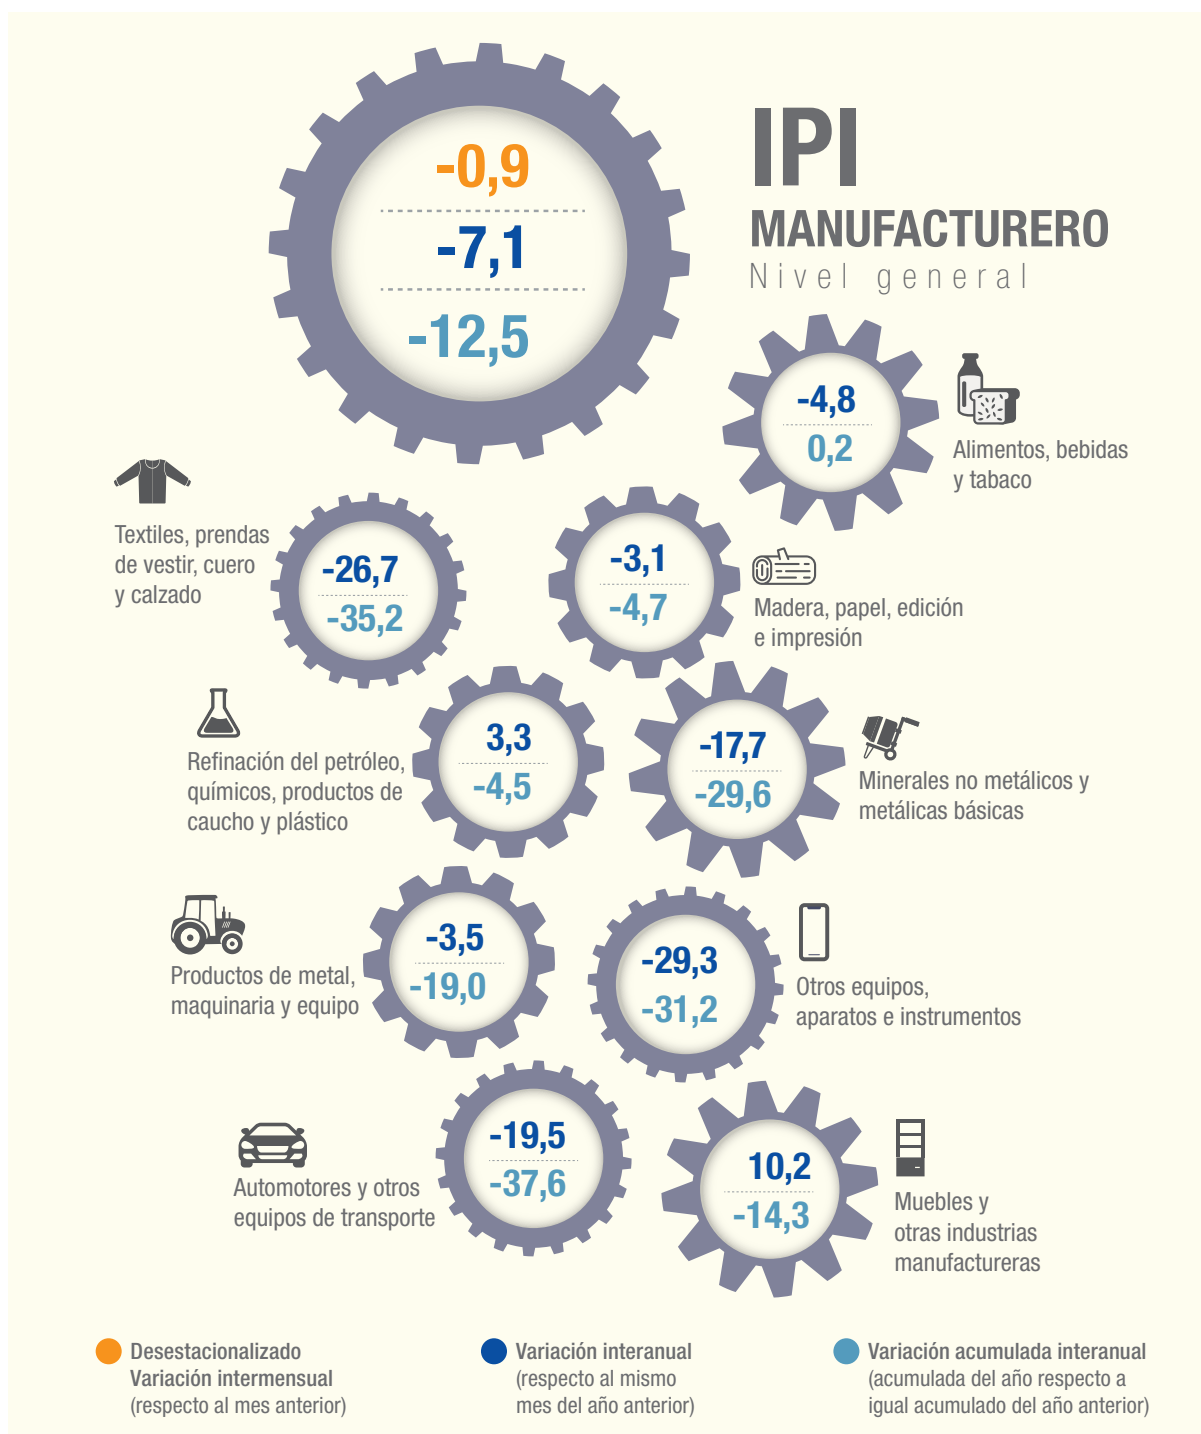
-0,9
-7,1
-12,5

IPI
MANUFACTURERO
Nivel general

-4,8
0,2
Alimentos, bebidas y tabaco

Textiles, prendas de vestir, cuero y calzado
-26,7
-35,2

-3,1
-4,7
Madera, papel, edición e impresión

Refinación del petróleo, químicos, productos de caucho y plástico
3,3
-4,5

-17,7
-29,6
Minerales no metálicos y metálicas básicas

Productos de metal, maquinaria y equipo
-3,5
-19,0

-29,3
-31,2
Otros equipos, aparatos e instrumentos

Automotores y otros equipos de transporte
-19,5
-37,6

10,2
-14,3
Muebles y otras industrias manufactureras

Desestacionalizado
Variación intermensual
(respecto al mes anterior)

Variación interanual
(respecto al mismo mes del año anterior)

Variación acumulada interanual
(acumulada del año respecto a igual acumulado del año anterior)